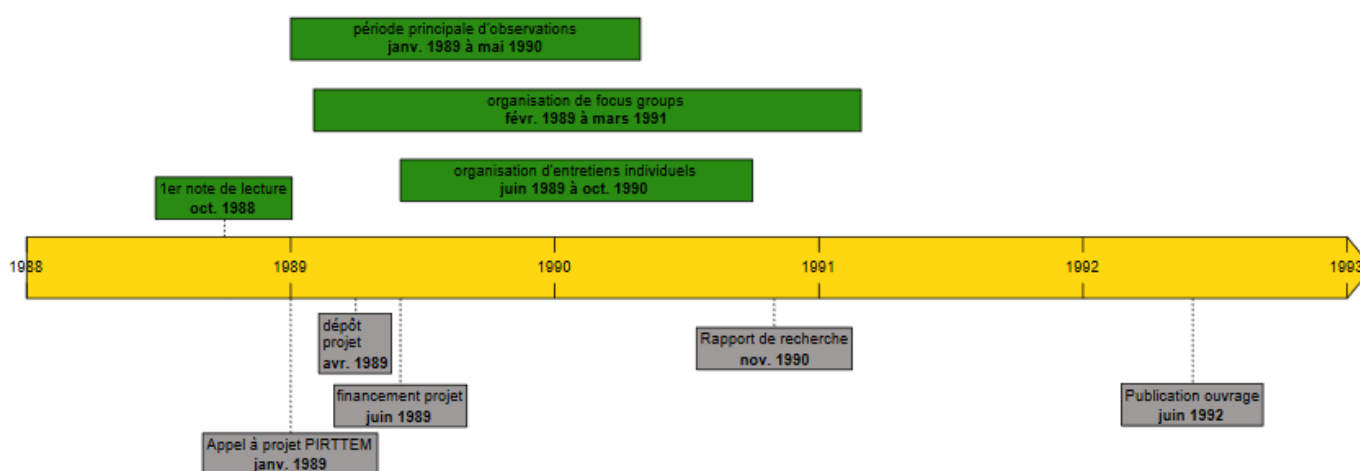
période principale d'observations
janv. 1989 à mai 1990

organisation de focus groups
févr. 1989 à mars 1991

organisation d'entretiens individuels
juin 1989 à oct. 1990

1er note de lecture
oct. 1988

1988
1989
1990
1991
1992
1993

dépôt projet
avr. 1989

Rapport de recherche
nov. 1990

financement projet
juin 1989

Publication ouvrage
juin 1992

Appel à projet PIRTTEM
janv. 1989